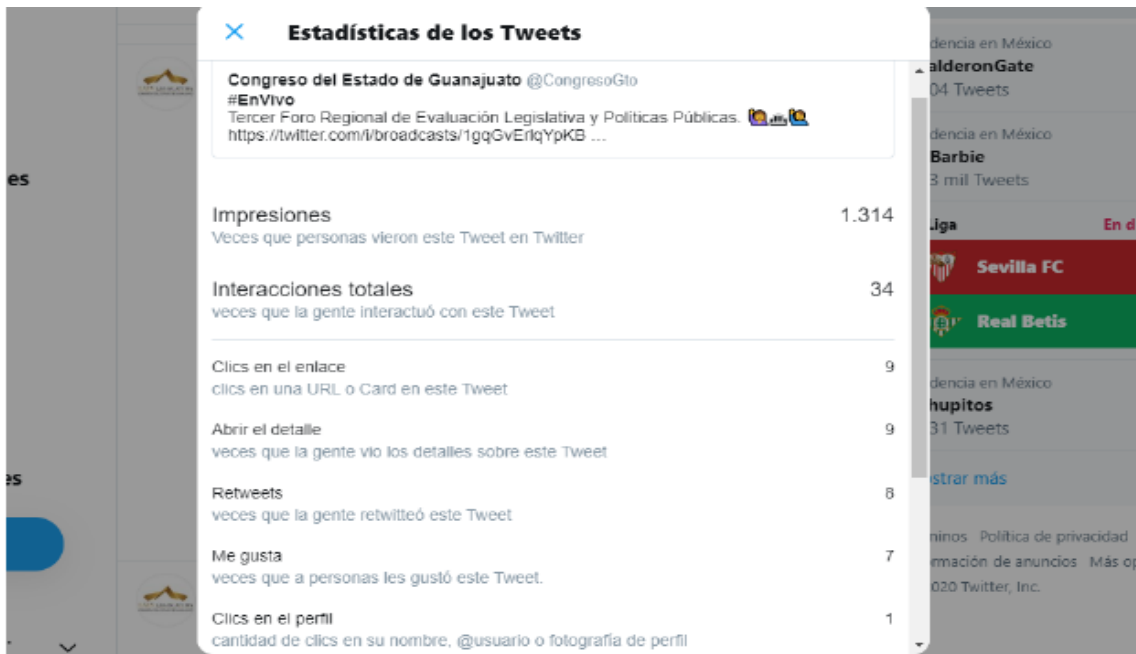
es

es

Estadísticas de los Tweets

Congreso del Estado de Guanajuato @CongresoGto
#EnVivo
Tercer Foro Regional de Evaluación Legislativa y Políticas Públicas.
https://twitter.com/i/broadcasts/1gqGvErlqYpKB …

Impresiones 1.314
Veces que personas vieron este Tweet en Twitter

Interacciones totales 34
veces que la gente interactuó con este Tweet

Clics en el enlace 9
clics en una URL o Card en este Tweet

Abrir el detalle 9
veces que la gente vio los detalles sobre este Tweet

Retweets 8
veces que la gente retwitteó este Tweet

Me gusta 7
veces que a personas les gustó este Tweet.

Clics en el perfil 1
cantidad de clics en su nombre, @usuario o fotografía de perfil

dencia en México
alderonGate
04 Tweets

dencia en México
Barbie
3 mil Tweets

Liga En d
Sevilla FC
Real Betis

dencia en México
hupitos
31 Tweets

strar más

minos Política de privacidad
rmación de anuncios Más op
020 Twitter, Inc.